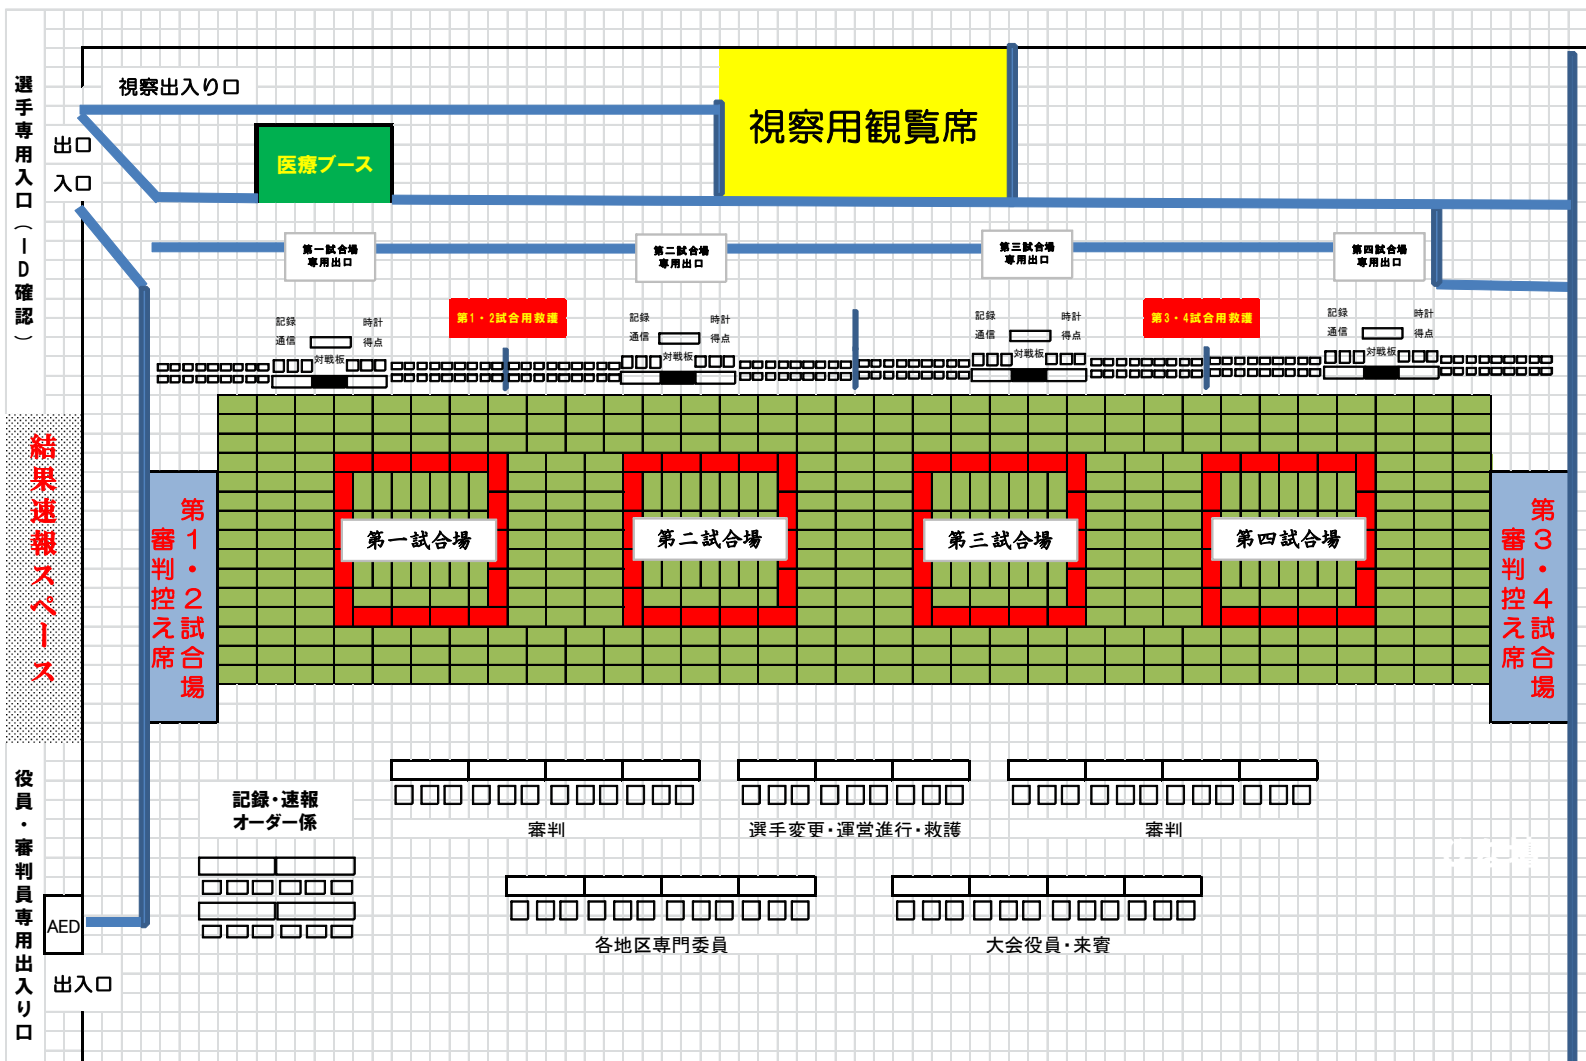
選手専用入口（ID確認）

視察出入り口

出口

入口

医療ブース

視察用観覧席

第一試合場専用出口

第二試合場専用出口

第三試合場専用出口

第四試合場専用出口

第1・2試合用救護

第3・4試合用救護

記録 時計
通信 得点
対戦板

記録 時計
通信 得点
対戦板

記録 時計
通信 得点
対戦板

記録 時計
通信 得点
対戦板

結果速報スペース

第1・2試合場審判控え席

第一試合場

第二試合場

第三試合場

第四試合場

第3・4試合場審判控え席

役員・審判員専用出入り口

記録・速報オーダー係

審判

選手変更・運営進行・救護

審判

AED

各地区専門委員

大会役員・来賓

出入口